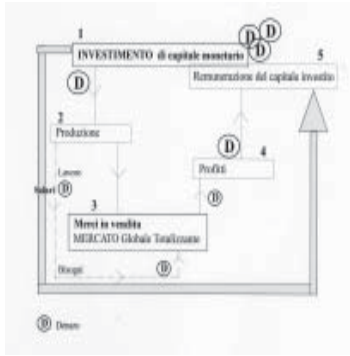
1
INVESTIMENTO di capitale monetario

D D D

5
Remunerazione del capitale investito

D

2
Produzione

D 4
Profitti

Lavoro
Salari D

D

3
Merci in vendita
MERCATO Globale Totalizzante

Bisogni D

D Denaro